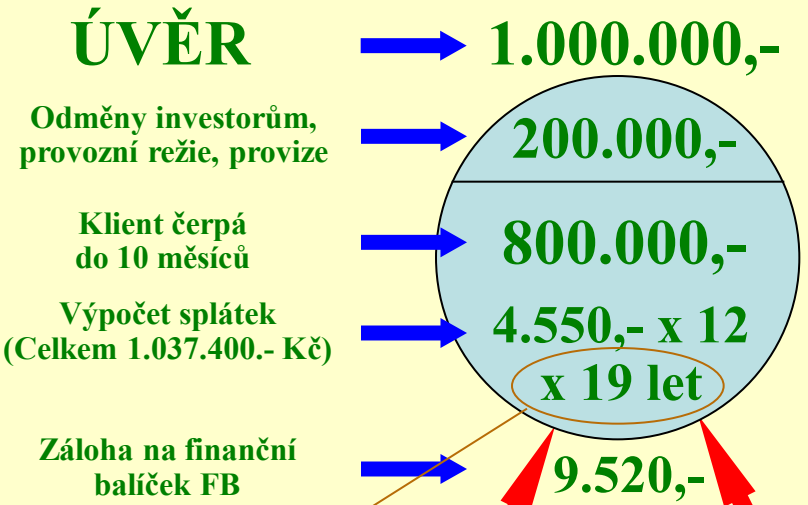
ÚVĚR

1.000.000,-

Odměny investorům, provozní režie, provize

200.000,-

Klient čerpá do 10 měsíců

800.000,-

Výpočet splátek (Celkem 1.037.400.- Kč)

4.550,- x 12 x 19 let

Záloha na finanční balíček FB

9.520,-